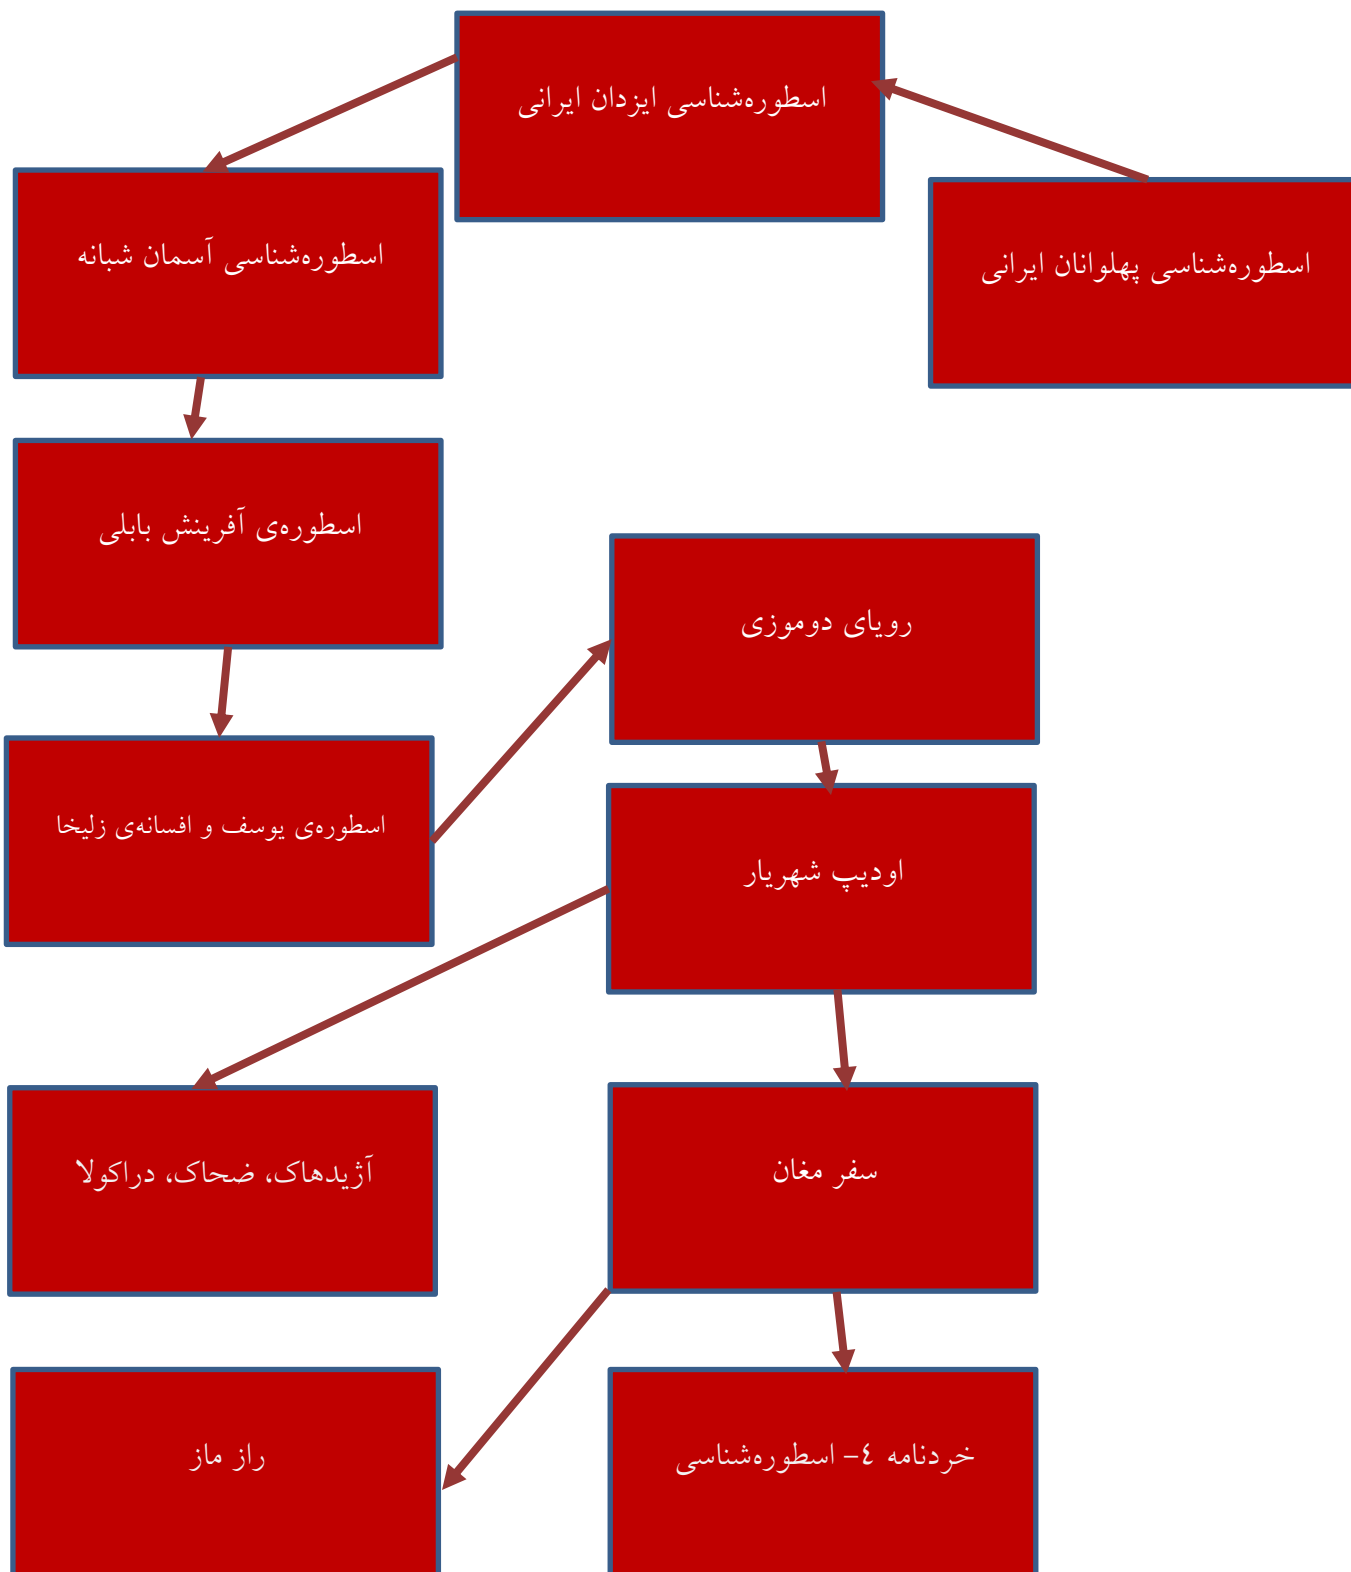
اسطوره‌شناسی ایزدان ایرانی

اسطوره‌شناسی پهلوانان ایرانی

اسطوره‌شناسی آسمان شبانه

اسطوره‌ی آفرینش بابلی

اسطوره‌ی یوسف و افسانه‌ی زلیخا

رویای دوموزی

اودیپ شهریار

آژیدهاک، ضحاک، دراکولا

سفر مغان

راز ماز

خردنامه ٤- اسطوره‌شناسی